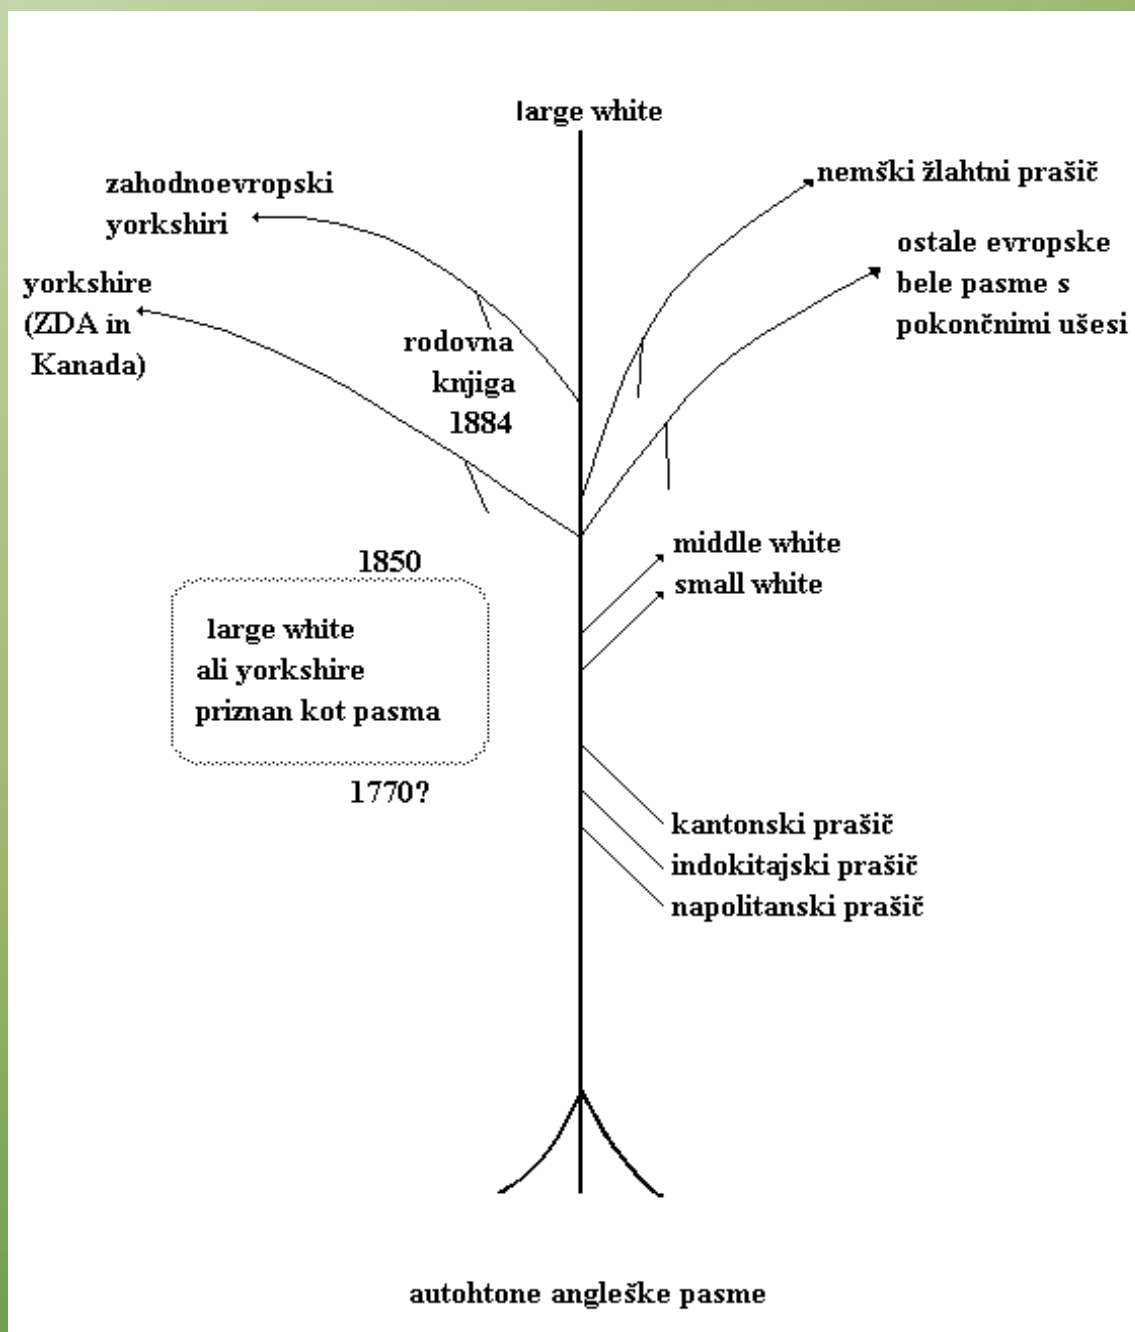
large white

zahodnoevropski yorkshiri

nemški žlahtni prašič

ostale evropske bele pasme s pokončnimi ušesi

yorkshire (ZDA in Kanada)

rodovna knjiga 1884

1850

middle white

small white

large white ali yorkshire priznan kot pasma

1770?

kantonski prašič

indokitajski prašič

napolitanski prašič

autohtone angleške pasme